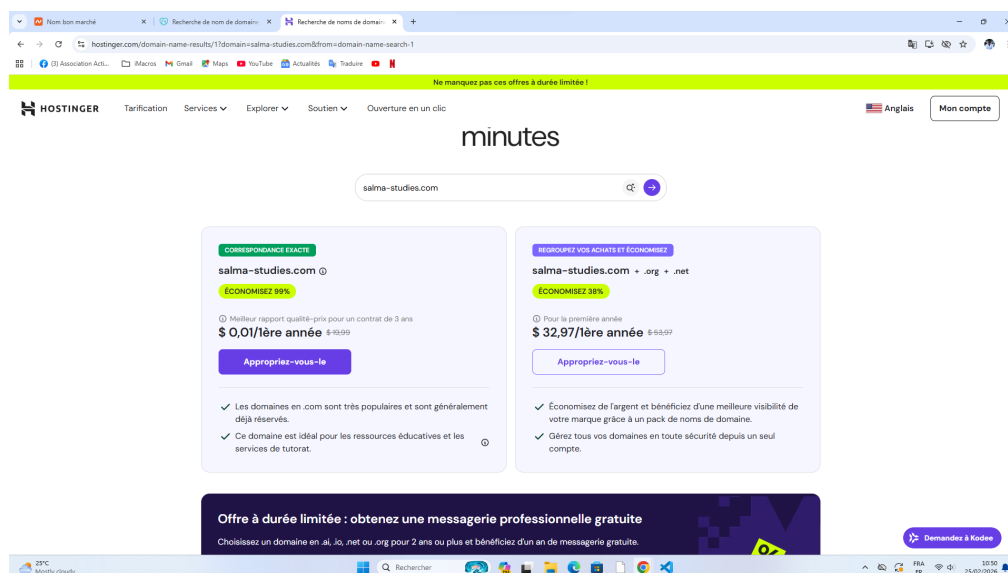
Nom bon marché
Recherche de nom de domaine
Recherche de noms de domaine

hostinger.com/domain-name-results/1?domain=salma-studies.com&from=domain-name-search-1

(3) Association Acti... iMacros Gmail Maps YouTube Actualités Traduire

Ne manquez pas ces offres à durée limitée !

HOSTINGER Tarification Services Explorer Soutien Ouverture en un clic Anglais Mon compte

minutes

salma-studies.com

CORRESPONDANCE EXACTE
salma-studies.com
ÉCONOMISEZ 99%
Meilleur rapport qualité-prix pour un contrat de 3 ans
$ 0,01/1ère année $ 19,99
Appropriez-vous-le
Les domaines en .com sont très populaires et sont généralement déjà réservés.
Ce domaine est idéal pour les ressources éducatives et les services de tutorat.

REGROUPEZ VOS ACHATS ET ÉCONOMISEZ
salma-studies.com + .org + .net
ÉCONOMISEZ 38%
Pour la première année
$ 32,97/1ère année $ 53,97
Appropriez-vous-le
Économisez de l'argent et bénéficiez d'une meilleure visibilité de votre marque grâce à un pack de noms de domaine.
Gérez tous vos domaines en toute sécurité depuis un seul compte.

Offre à durée limitée : obtenez une messagerie professionnelle gratuite
Choisissez un domaine en .ai, .io, .net ou .org pour 2 ans ou plus et bénéficiez d'un an de messagerie gratuite.

Demandez à Kodee

25°C Mostly cloudy
Rechercher
FRA FR 10:50 25/02/2026